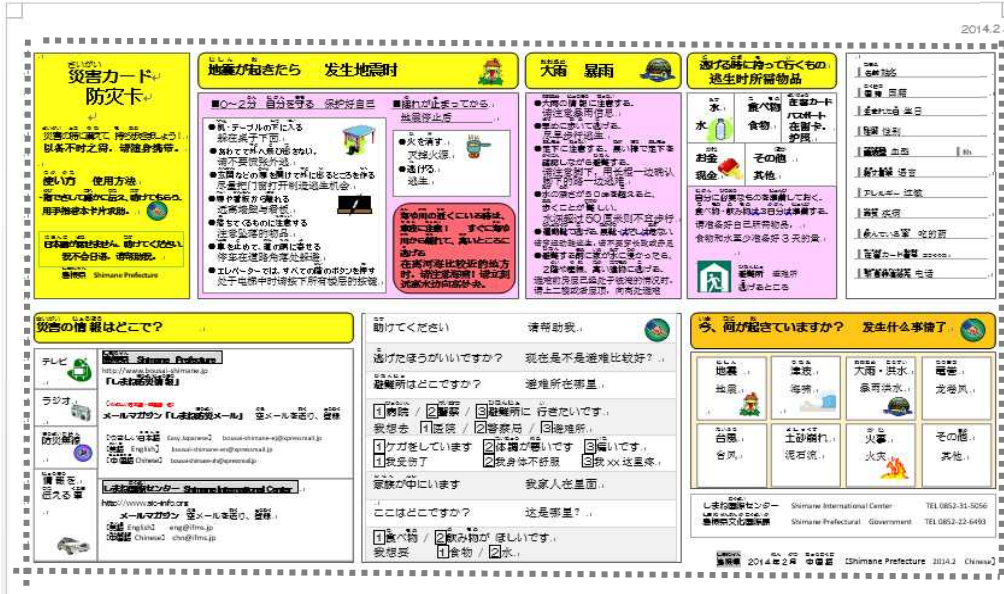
2014.2

災害カード
防灾卡

災害の時に備えて　持ち歩きましょう。
以备不时之需，请随身携带。

使い方　使用方法
一困ったときに誰かに見せ、助けてもらう。
用手指着本卡片求助。

日本語が話せません。助けてください。
我不会日语，请帮助我。

島根県　Shimane Prefecture

地震が起きたら　发生地震时

■0～2分　自分を守る　保护好自己
●机・テーブルの下に入る
躲在桌子下面
●あわてて外へ飛び出さない。
请不要惊慌外逃。
●玄関などの扉を開けて外に出るところを作る
尽量把门窗打开创造逃生机会。
●棚や冷蔵庫から離れる
远离墙架与橱柜。
●落ちてくるものに注意する
注意坠落的物品。
●車を止めて、車の鍵は車に置く
停车在道路旁靠处躲避。
●エレベーターでは、すべての階のボタンを押す
处于电梯中时请按下所有楼层的按钮。

■揺れが止まってから
摇晃停止后
●火を消す
灭掉火源。
●逃げる
逃生。

海や川の近くにいる時は、津波に注意！　すぐに海や川から離れて、高いところに逃げる
在海河海岸附近的地方时，请注意海啸！　请立刻远离水边向高处逃。

大雨　暴雨

●大雨の情報に注意する。
请注意暴雨信息。
●早めに歩いて逃げる。
尽早步行逃离。
●地下は注意する、周りの状況を確認しながら避難する。
请注意地下，用长棍一边确认脚下的路一边逃离。
●水の深さが50cm以上になると、歩くことが難しい。
水深超过50厘米时不宜步行。
●避難所に逃げる、無理して逃げないで、2階や屋根、高い建物に逃げる。
情况危急时，请不要勉强去避难所，请上二楼或楼顶，向高处逃离。

逃げる時に持って行くもの　逃生时所带物品

水　水
食べ物　食物
在留カード　パスポート　在留卡、护照
お金　现金
その他　其他

自分に必要なものを準備しておく。
食べ物・飲み物は3日分は準備する。
请准备好自己所需物品。食物和水至少准备好3天的量。

避難所　避难所
逃げるところ

名前（氏名）　姓名
国籍　国家
生年月日　生日
性別　性别
血液型　血型
住所　住址
アレルギー　过敏
病気　疾病
連絡先　联络人
在留カード番号　在留卡
緊急連絡先　电话

災害の情報はどこで？

テレビ
島根県　Shimane Prefecture
http://www.bousai-shimane.jp
「しまね防災情報」
メールマガジン「しまね防災メール」　空メールを送り、登録
ラジオ
防災無線
情報を伝える車
しまね国際センター　Shimane International Center
http://www.sic-info.org
メールマガジン　空メールを送り、登録
英語　English　eng@ifms.jp
中国語　Chinese　chn@ifms.jp

助けてください　请帮助我。
逃げたほうがいいですか？　现在是不是避难比较好？
避難所はどこですか？　避难所在哪里
1病院 / 2警察 / 3避難所に　行きたいです。
我想去　1医院 / 2警察局 / 3避难所。
1ケガをしています / 2体調が悪いです / 3痛いです。
1我受伤了 / 2我身体不舒服 / 3我××这里疼。
家族が中にいます　我家人在里面。
ここはどこですか？　这是哪里？
1食べ物 / 2飲み物が　ほしいです。
我想要　1食物 / 2水。

今、何が起きていますか？　发生什么事情了

地震　地震
津波　海啸
大雨・洪水　暴雨洪水
竜巻　龙卷风
台風　台风
土砂崩れ　泥石流
火事　火灾
その他　其他

しまね国際センター　Shimane International Center　TEL 0852-31-5056
島根県文化国際課　Shimane Prefectural Government　TEL 0852-22-6493

島根県　2014年2月　中国語　[Shimane Prefecture　2014.2　Chinese]